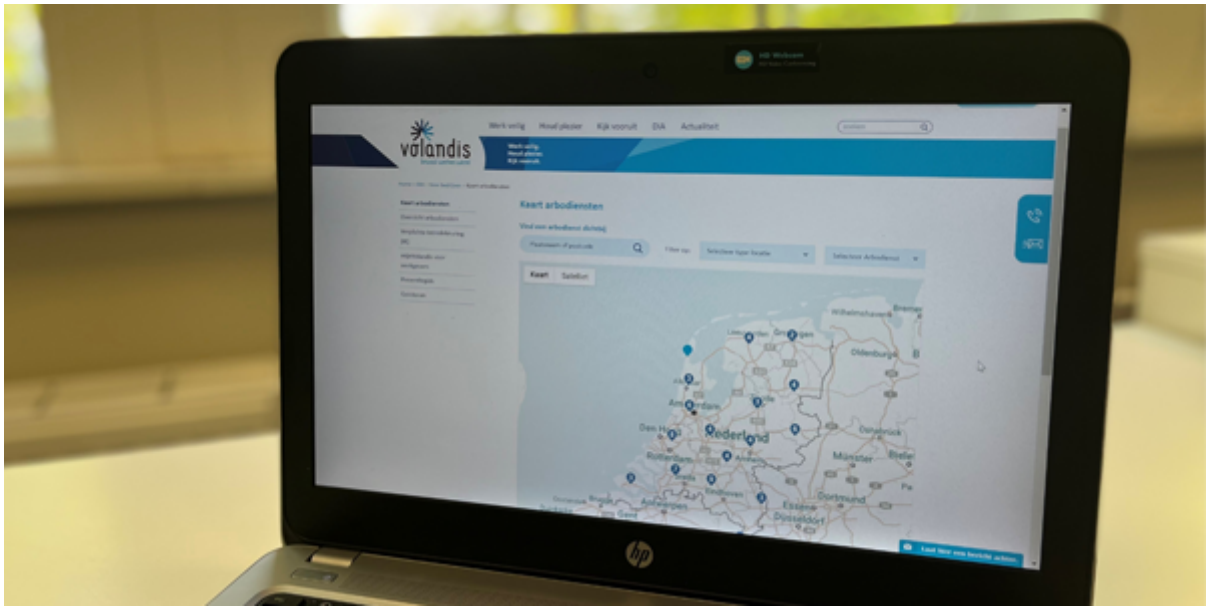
volandis

Werk veilig Houd plezier Kijk vooruit DIA Actualiteit

Werk veilig.
Houd plezier.
Kijk vooruit.

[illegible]

Kaart arbodiensten

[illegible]

Kaart arbodiensten

Vind een arbodienst dichtbij

Plaatsnaam of postcode

Filter op: Selecteer type locatie Selecteer Arbodienst

Kaart Satelliet

Wilhelmshaven Bremen

Groningen

Oldenburg

Amsterdam

Den Haag

Nederland

Osnabrück

Rotterdam

Münster

Bielefeld

Eindhoven

Dortmund

Antwerpen

Essen

Düsseldorf

Gent

Laat hier een bericht achter.

hp